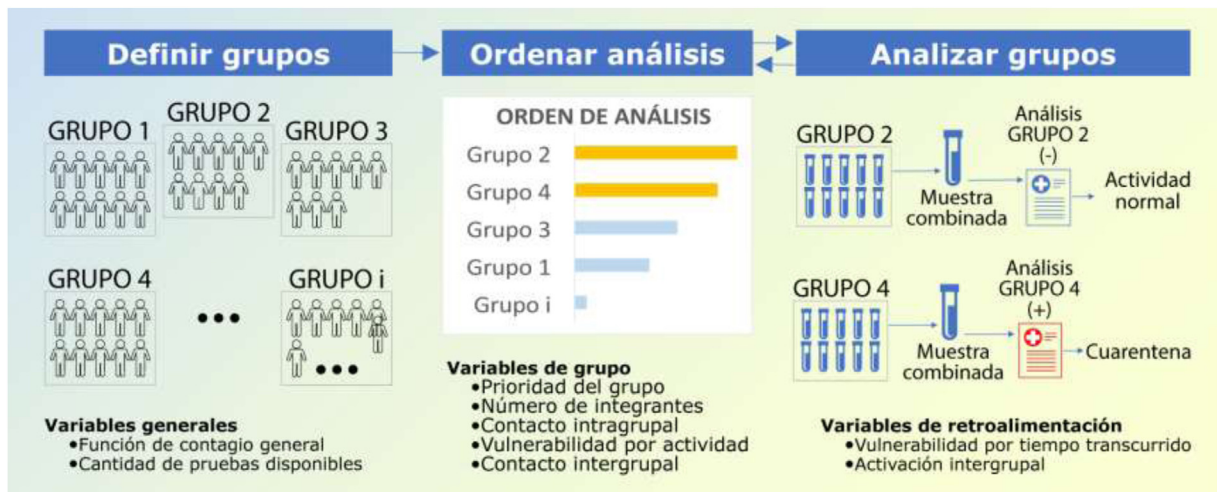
Definir grupos

Ordenar análisis

Analizar grupos

GRUPO 1

GRUPO 2

GRUPO 3

GRUPO 4

•••

GRUPO i

•••

Variables generales
•Función de contagio general
•Cantidad de pruebas disponibles

ORDEN DE ANÁLISIS

Grupo 2
Grupo 4
Grupo 3
Grupo 1
Grupo i

Variables de grupo
•Prioridad del grupo
•Número de integrantes
•Contacto intragrupal
•Vulnerabilidad por actividad
•Contacto intergrupal

GRUPO 2

Muestra combinada

Análisis GRUPO 2 (-)

Actividad normal

GRUPO 4

Muestra combinada

Análisis GRUPO 4 (+)

Cuarentena

Variables de retroalimentación
•Vulnerabilidad por tiempo transcurrido
•Activación intergrupal